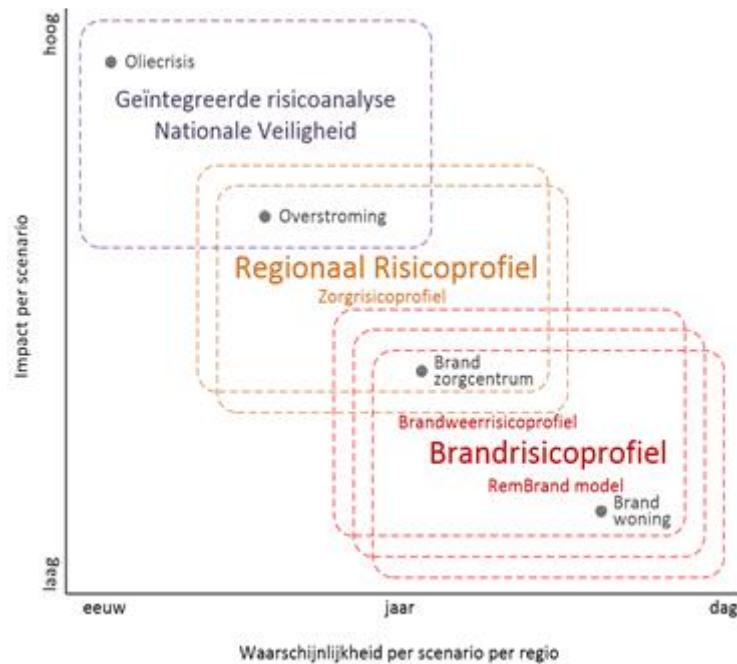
hoog

Oliecrisis

Geïntegreerde risicoanalyse Nationale Veiligheid

Overstroming

Regionaal Risicoprofiel

Zorgrisicoprofiel

Brand zorgcentrum

Brandweerrisicoprofiel

Brandrisicoprofiel

RemBrand model

Brand woning

laag

Impact per scenario

eeuw

jaar

dag

Waarschijnlijkheid per scenario per regio